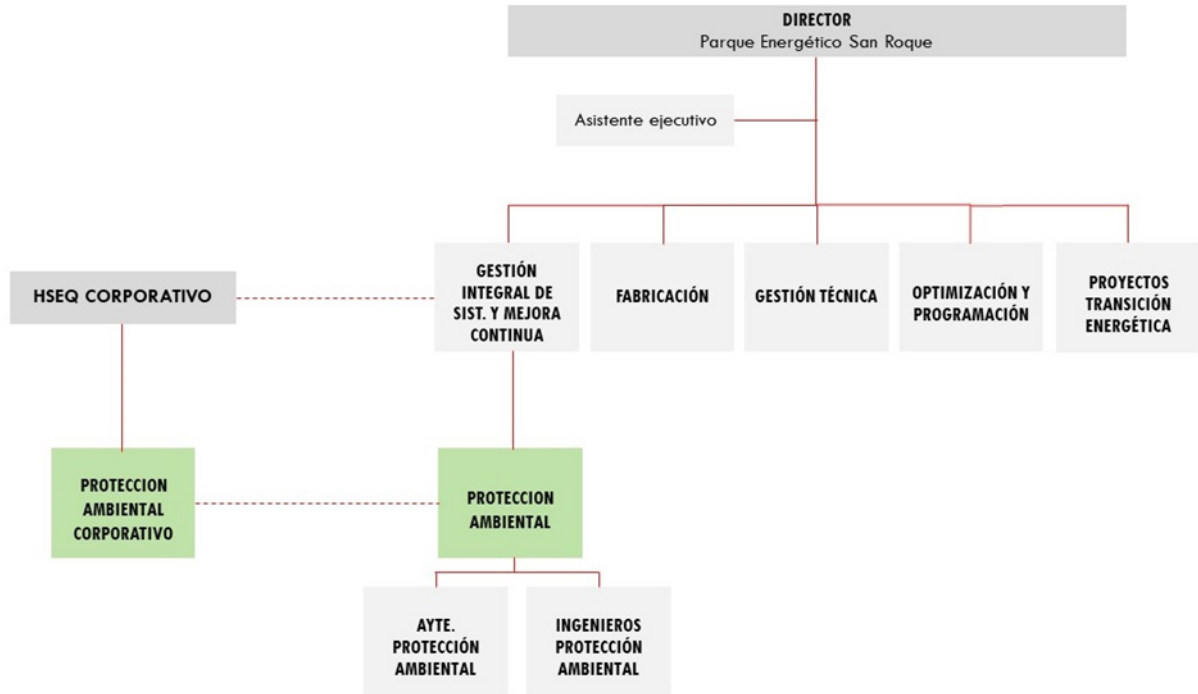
DIRECTOR
Parque Energético San Roque

Asistente ejecutivo

HSEQ CORPORATIVO

GESTIÓN INTEGRAL DE SIST. Y MEJORA CONTINUA

FABRICACIÓN

GESTIÓN TÉCNICA

OPTIMIZACIÓN Y PROGRAMACIÓN

PROYECTOS TRANSICIÓN ENERGÉTICA

PROTECCION AMBIENTAL CORPORATIVO

PROTECCION AMBIENTAL

AYTE. PROTECCIÓN AMBIENTAL

INGENIEROS PROTECCIÓN AMBIENTAL